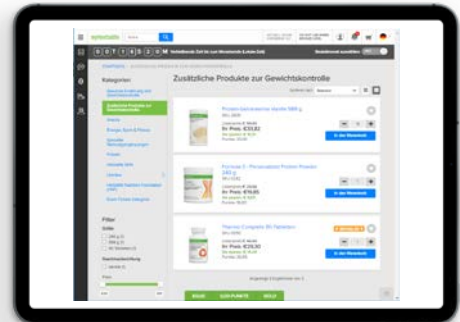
herbalife

0 0 7 1 6 5 2 6 M

Kategorien

Zusätzliche Produkte zur Gewichtskontrolle

Protein-Getränkemix Vanille 588 g

Vr. Preis: €33,82

In den Warenkorb

Formula 3 - Personalized Protein Powder 240 g

Vr. Preis: €16,85

In den Warenkorb

Thermo Complete 90 Tabletten

Vr. Preis: €29,30

In den Warenkorb

Filter

Größe